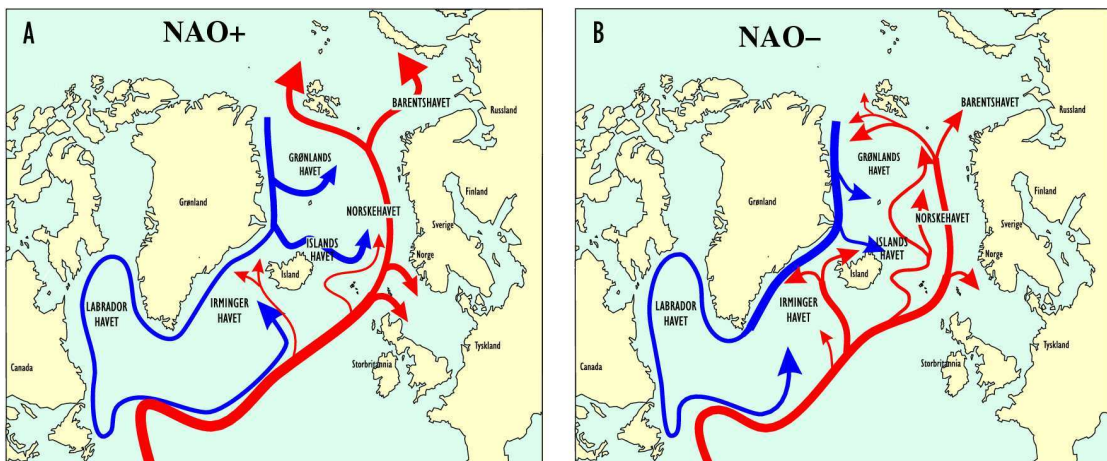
A NAO+

BARENTSHAVET
Russland
GRØNLANDS HAVET
Grønland
NORSKEHAVET
Finland
Sverige
ISLANDS HAVET
Norge
Island
LABRADOR HAVET
IRMINGER HAVET
Canada
Storbritannia
Tyskland

B NAO–

BARENTSHAVET
Russland
GRØNLANDS HAVET
Grønland
NORSKEHAVET
Finland
Sverige
ISLANDS HAVET
Norge
Island
LABRADOR HAVET
IRMINGER HAVET
Canada
Storbritannia
Tyskland